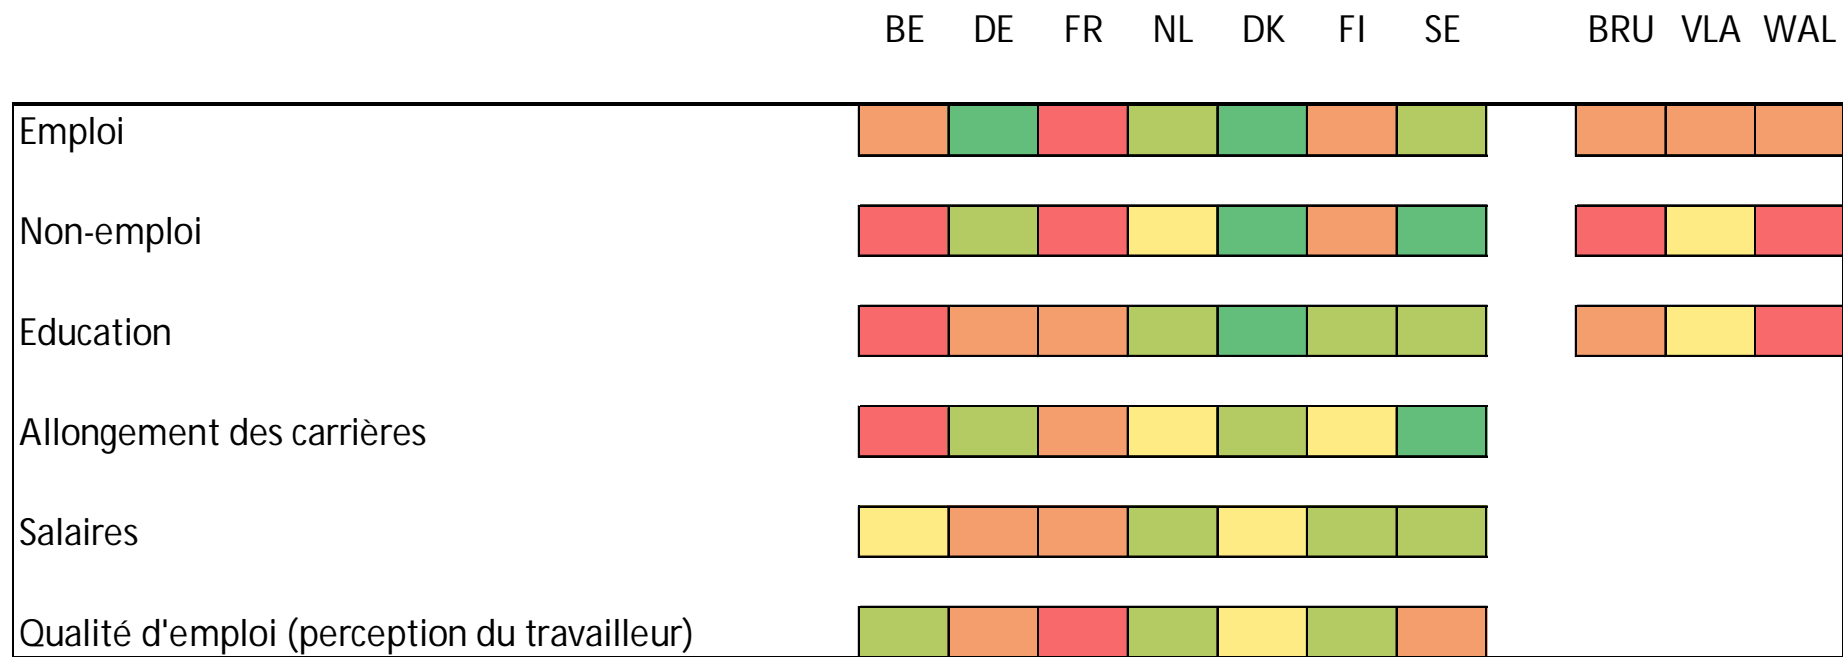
|  | BE | DE | FR | NL | DK | FI | SE | BRU | VLA | WAL |
|---|---|---|---|---|---|---|---|---|---|---|
| Emploi | | | | | | | | | | |
| Non-emploi | | | | | | | | | | |
| Education | | | | | | | | | | |
| Allongement des carrières | | | | | | | | | | |
| Salaires | | | | | | | | | | |
| Qualité d'emploi (perception du travailleur) | | | | | | | | | | |